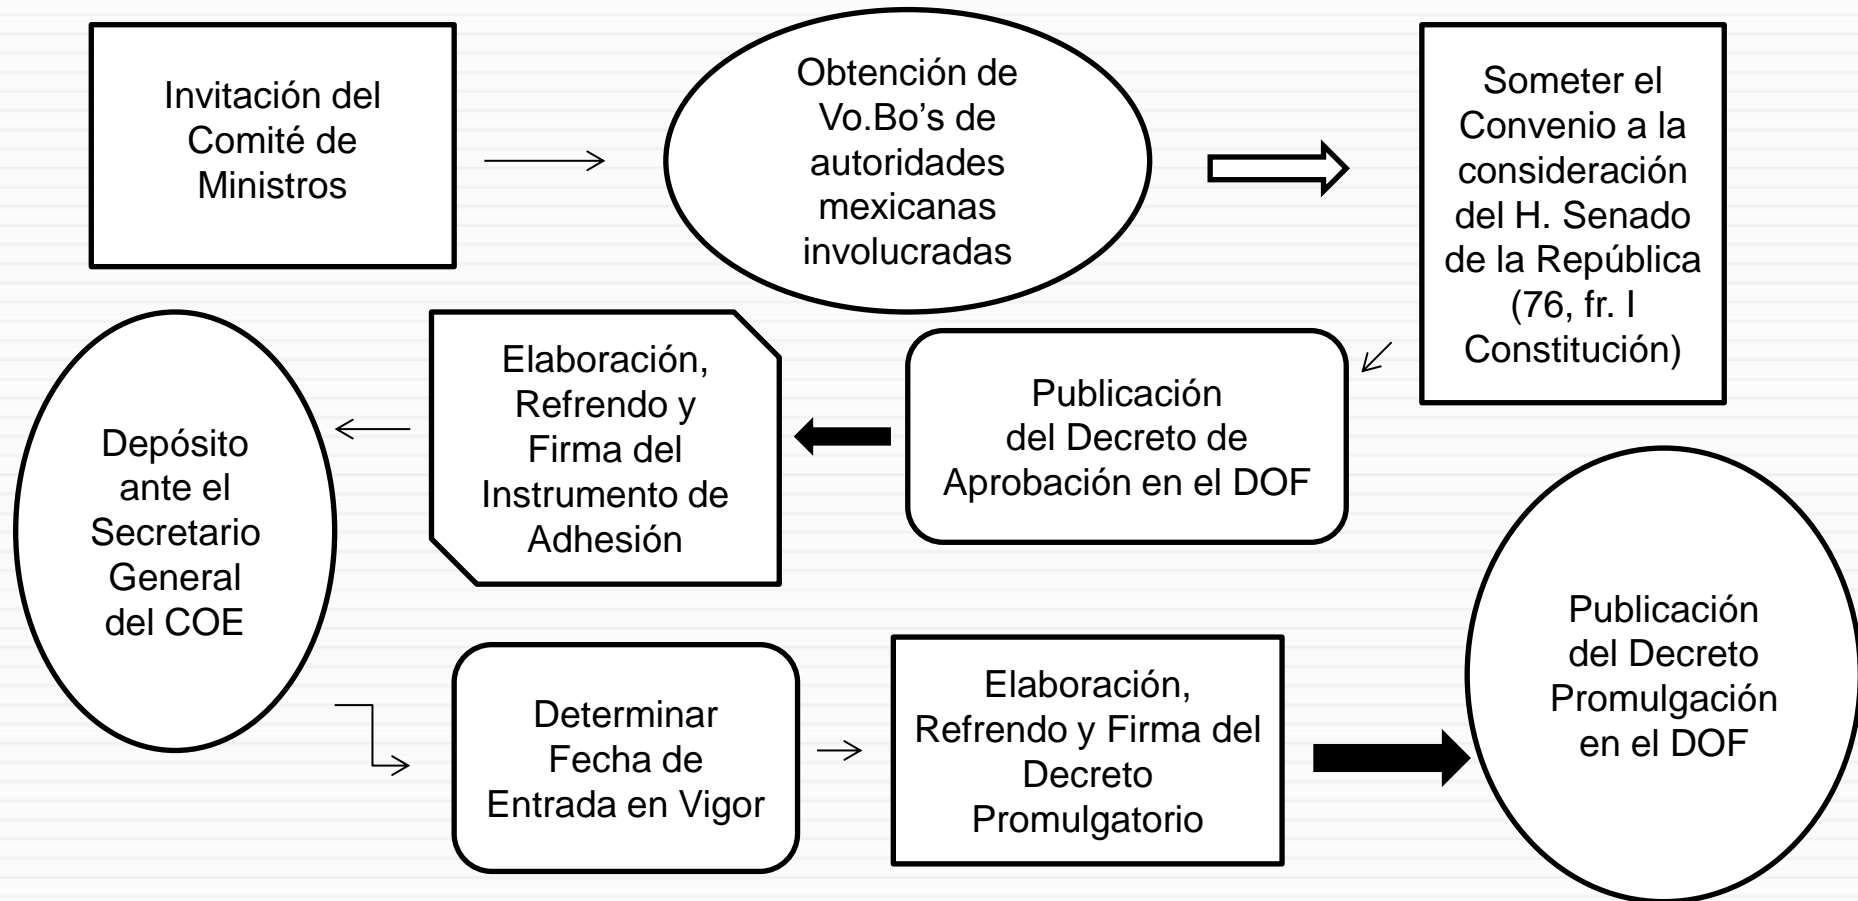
Invitación del Comité de Ministros

Obtención de Vo.Bo's de autoridades mexicanas involucradas

Someter el Convenio a la consideración del H. Senado de la República (76, fr. I Constitución)

Publicación del Decreto de Aprobación en el DOF

Elaboración, Refrendo y Firma del Instrumento de Adhesión

Depósito ante el Secretario General del COE

Determinar Fecha de Entrada en Vigor

Elaboración, Refrendo y Firma del Decreto Promulgatorio

Publicación del Decreto Promulgación en el DOF